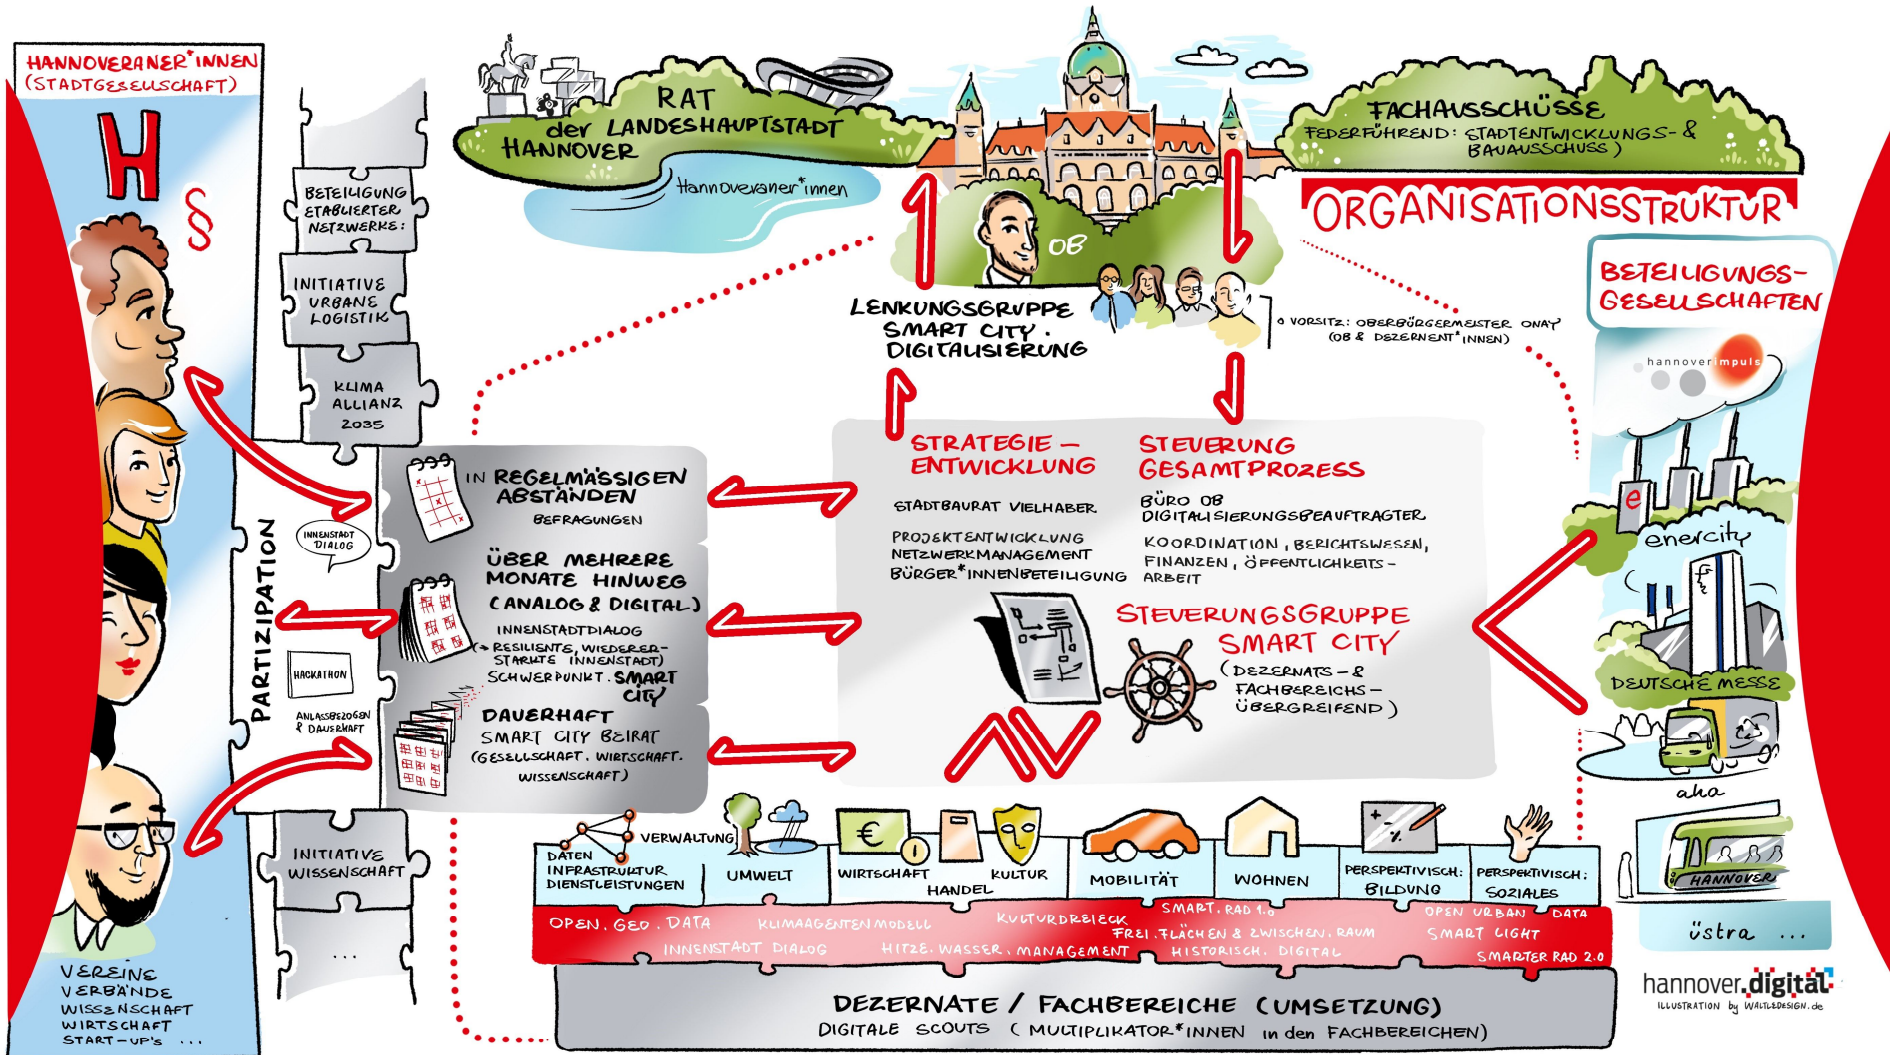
HANNOVERANER*INNEN
(STADTGESELLSCHAFT)

H

§

VEREINE
VERBÄNDE
WISSENSCHAFT
WIRTSCHAFT
START-UP'S ...

BETEILIGUNG ETABLIERTER NETZWERKE:

INITIATIVE URBANE LOGISTIK

KLIMA ALLIANZ 2035

PARTIZIPATION

INNENSTADT DIALOG

HACKATHON

ANLASSBEZOGEN & DAUERHAFT

INITIATIVE WISSENSCHAFT

...

RAT der LANDESHAUPTSTADT HANNOVER

Hannoveraner*innen

FACHAUSSCHÜSSE
FEDERFÜHREND: STADTENTWICKLUNGS- & BAUAUSSCHUSS)

ORGANISATIONSSTRUKTUR

OB

LENKUNGSGRUPPE SMART CITY. DIGITALISIERUNG

VORSITZ: OBERBÜRGERMEISTER ONAY (OB & DEZERNENT*INNEN)

BETEILIGUNGS-GESELLSCHAFTEN

hannoverimpuls

enercity

DEUTSCHE MESSE

aha

HANNOVER

üstra ...

IN REGELMÄSSIGEN ABSTÄNDEN
BEFRAGUNGEN

ÜBER MEHRERE MONATE HINWEG (ANALOG & DIGITAL)
INNENSTADTDIALOG
(→ RESILIENTE, WIEDERERSTARKTE INNENSTADT)
SCHWERPUNKT. SMART CITY

DAUERHAFT
SMART CITY BEIRAT
(GESELLSCHAFT, WIRTSCHAFT, WISSENSCHAFT)

STRATEGIE-ENTWICKLUNG
STADTBAURAT VIELHABER
PROJEKTENTWICKLUNG
NETZWERKMANAGEMENT
BÜRGER*INNENBETEILIGUNG

STEUERUNG GESAMTPROZESS
BÜRO OB
DIGITALISIERUNGSBEAUFTRAGTER
KOORDINATION, BERICHTSWESEN, FINANZEN, ÖFFENTLICHKEITSARBEIT

STEUERUNGSGRUPPE SMART CITY
(DEZERNATS- & FACHBEREICHS-ÜBERGREIFEND)

DATEN INFRASTRUKTUR DIENSTLEISTUNGEN
VERWALTUNG
UMWELT
WIRTSCHAFT
HANDEL
KULTUR
MOBILITÄT
WOHNEN
PERSPEKTIVISCH: BILDUNG
PERSPEKTIVISCH: SOZIALES

OPEN. GEO. DATA
KLIMAAGENTENMODELL
KULTURDREIECK
SMART. RAD 1.0
OPEN URBAN DATA
INNENSTADT DIALOG
HITZE. WASSER. MANAGEMENT
FREI. FLÄCHEN & ZWISCHEN. RAUM
HISTORISCH. DIGITAL
SMART LIGHT
SMARTER RAD 2.0

DEZERNATE / FACHBEREICHE (UMSETZUNG)
DIGITALE SCOUTS (MULTIPLIKATOR*INNEN in den FACHBEREICHEN)

hannover.digital
ILLUSTRATION by WALTZDESIGN.de